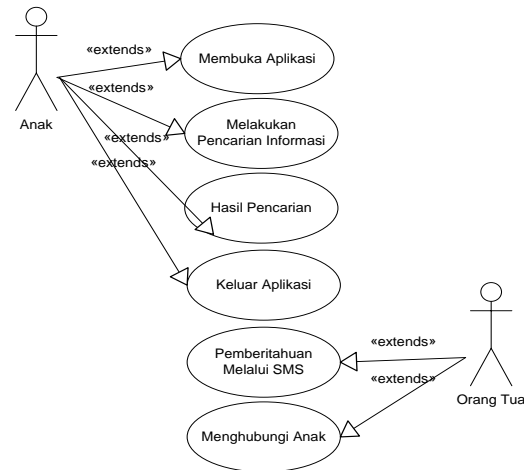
Anak

«extends»

Membuka Aplikasi

«extends»

Melakukan Pencarian Informasi

«extends»

«extends»

Hasil Pencarian

Keluar Aplikasi

«extends»

Pemberitahuan Melalui SMS

«extends»

Orang Tua

Menghubungi Anak